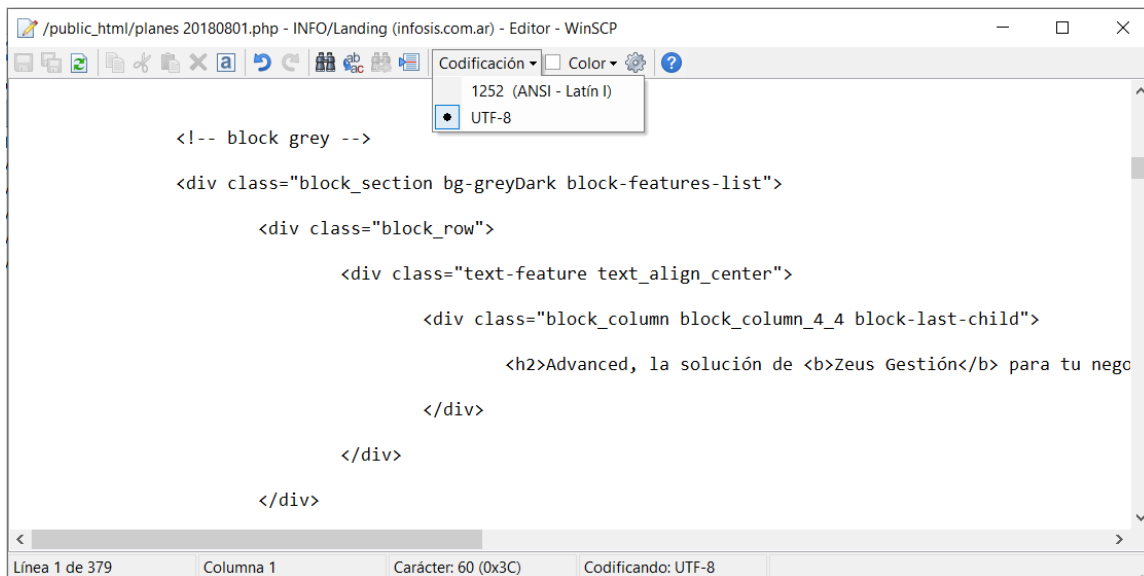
/public_html/planes 20180801.php - INFO/Landing (infosis.com.ar) - Editor - WinSCP

Codificación ▾ Color ▾

1252 (ANSI - Latín I)
UTF-8

<!-- block grey -->

<div class="block_section bg-greyDark block-features-list">

<div class="block_row">

<div class="text-feature text_align_center">

<div class="block_column block_column_4_4 block-last-child">

<h2>Advanced, la solución de <b>Zeus Gestión</b> para tu nego

</div>

</div>

</div>

Línea 1 de 379 | Columna 1 | Carácter: 60 (0x3C) | Codificando: UTF-8